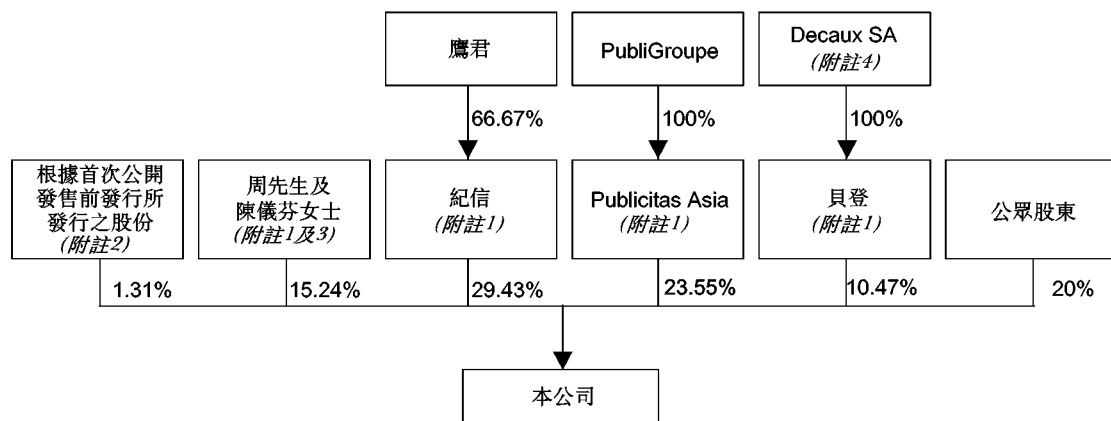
鷹君

PubliGroupe

Decaux SA
(附註4)

66.67%

100%

100%

根據首次公開發售前發行所發行之股份
(附註2)

周先生及陳儀芬女士
(附註1及3)

紀信
(附註1)

Publicitas Asia
(附註1)

貝登
(附註1)

公眾股東

1.31%

15.24%

29.43%

23.55%

10.47%

20%

本公司